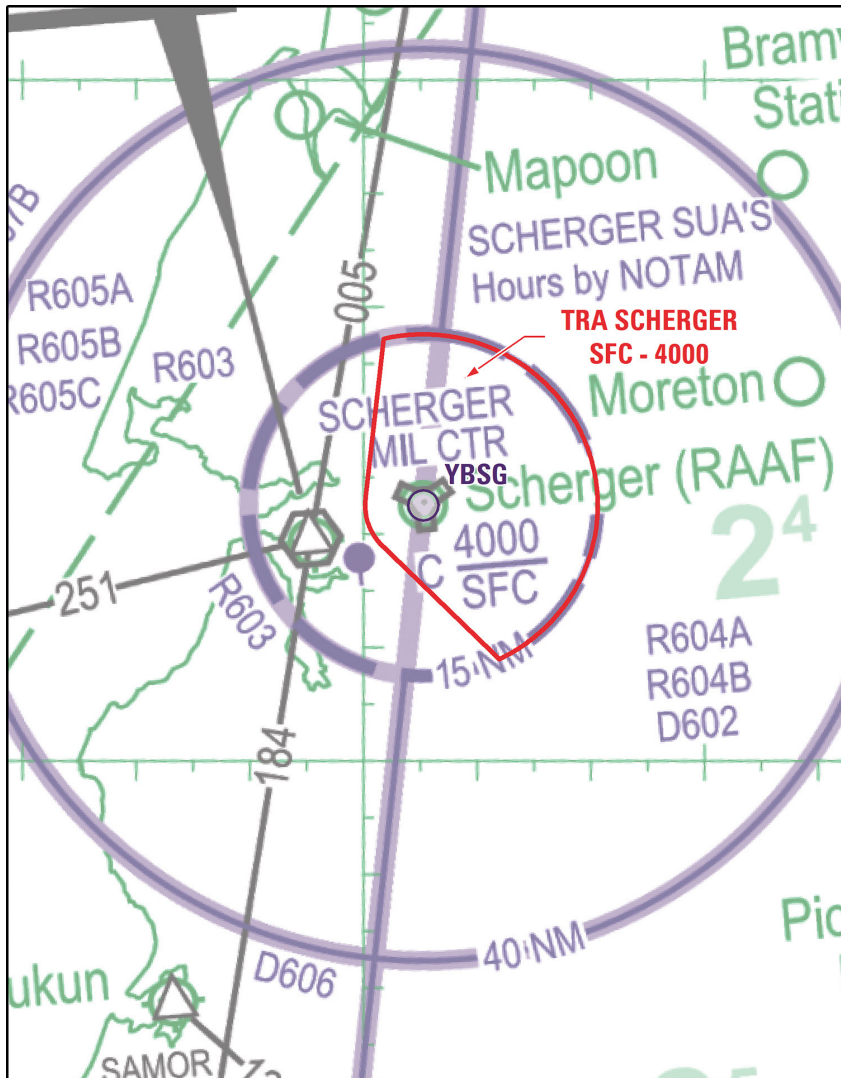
Bramw
Stati
Mapoon
SCHERGER SUA'S
Hours by NOTAM
7/B
R605A
R605B
R605C
R603
005
TRA SCHERGER
SFC - 4000
Moreton
SCHERGER
MIL CTR
YBSG
Scherger (RAAF)
$2^4$
251
C $\frac{4000}{SFC}$
R603
15 NM
R604A
R604B
D602
184
40 NM
Pi
ukun
D606
SAMOR